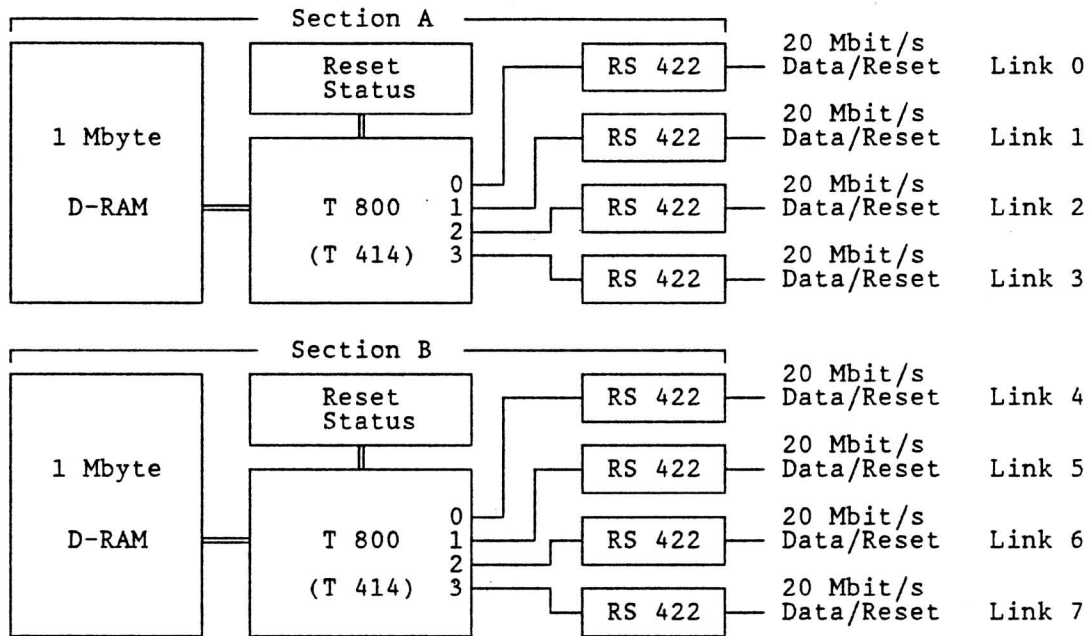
Section A

1 Mbyte

D-RAM

Reset Status

T 800

(T 414)

0
1
2
3

RS 422

RS 422

RS 422

RS 422

20 Mbit/s Data/Reset Link 0

20 Mbit/s Data/Reset Link 1

20 Mbit/s Data/Reset Link 2

20 Mbit/s Data/Reset Link 3

Section B

1 Mbyte

D-RAM

Reset Status

T 800

(T 414)

0
1
2
3

RS 422

RS 422

RS 422

RS 422

20 Mbit/s Data/Reset Link 4

20 Mbit/s Data/Reset Link 5

20 Mbit/s Data/Reset Link 6

20 Mbit/s Data/Reset Link 7